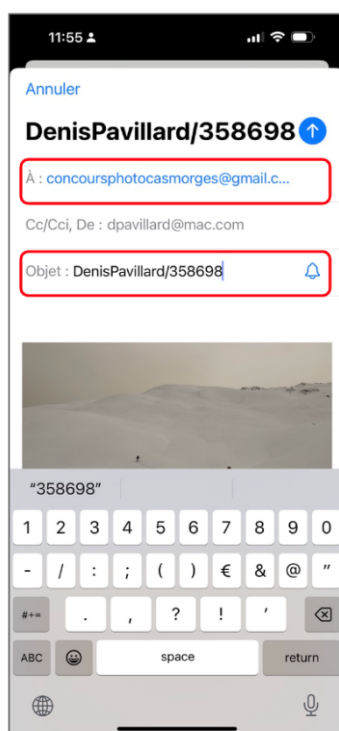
11:55

Annuler

DenisPavillard/358698

À : concoursphotocasmorges@gmail.c...

Cc/Cci, De : dpavillard@mac.com

Objet : DenisPavillard/358698

"358698"

1 2 3 4 5 6 7 8 9 0

- / : ; ( ) € & @ "

#+= . , ? ! '

ABC space return